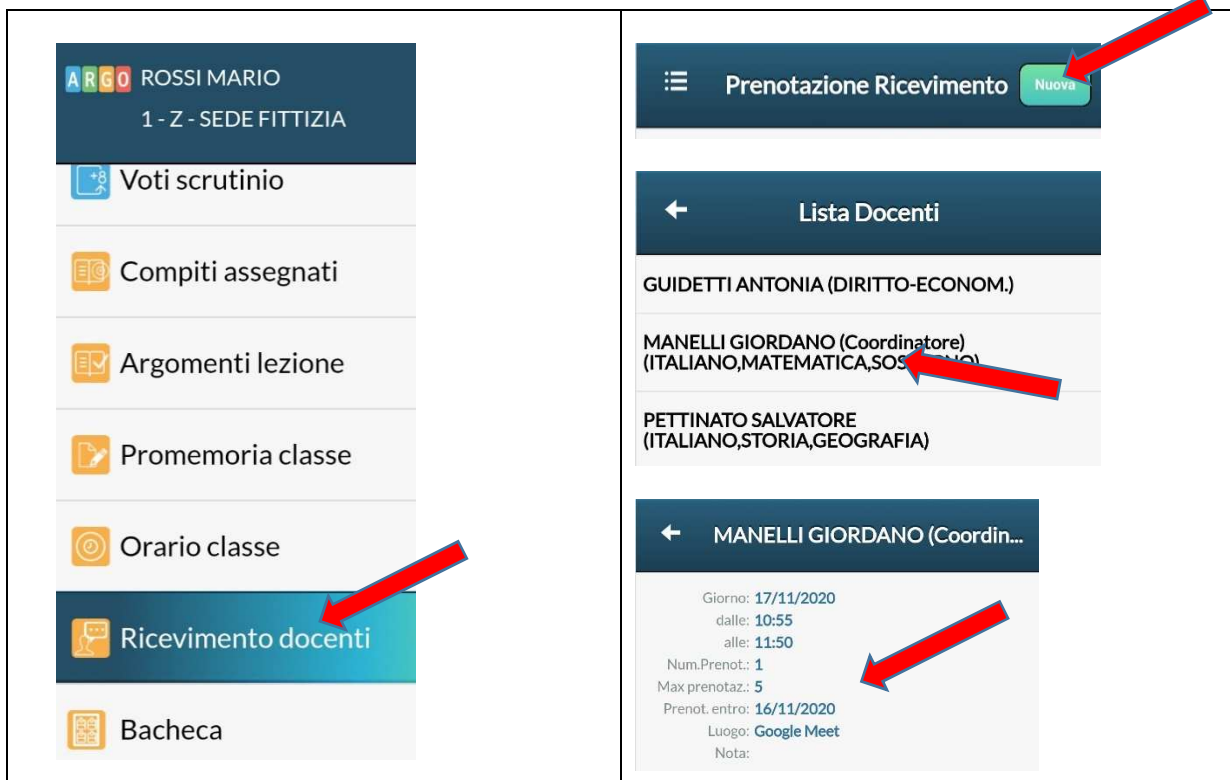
ARGO ROSSI MARIO
1 - Z - SEDE FITTIZIA

Voti scrutinio

Compiti assegnati

Argomenti lezione

Promemoria classe

Orario classe

Ricevimento docenti

Bacheca

Prenotazione Ricevimento Nuova

Lista Docenti

GUIDETTI ANTONIA (DIRITTO-ECONOM.)

MANELLI GIORDANO (Coordinatore) (ITALIANO,MATEMATICA,SOS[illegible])

PETTINATO SALVATORE (ITALIANO,STORIA,GEOGRAFIA)

MANELLI GIORDANO (Coordin...

Giorno: 17/11/2020
dalle: 10:55
alle: 11:50
Num.Prenot.: 1
Max prenotaz.: 5
Prenot. entro: 16/11/2020
Luogo: Google Meet
Nota: